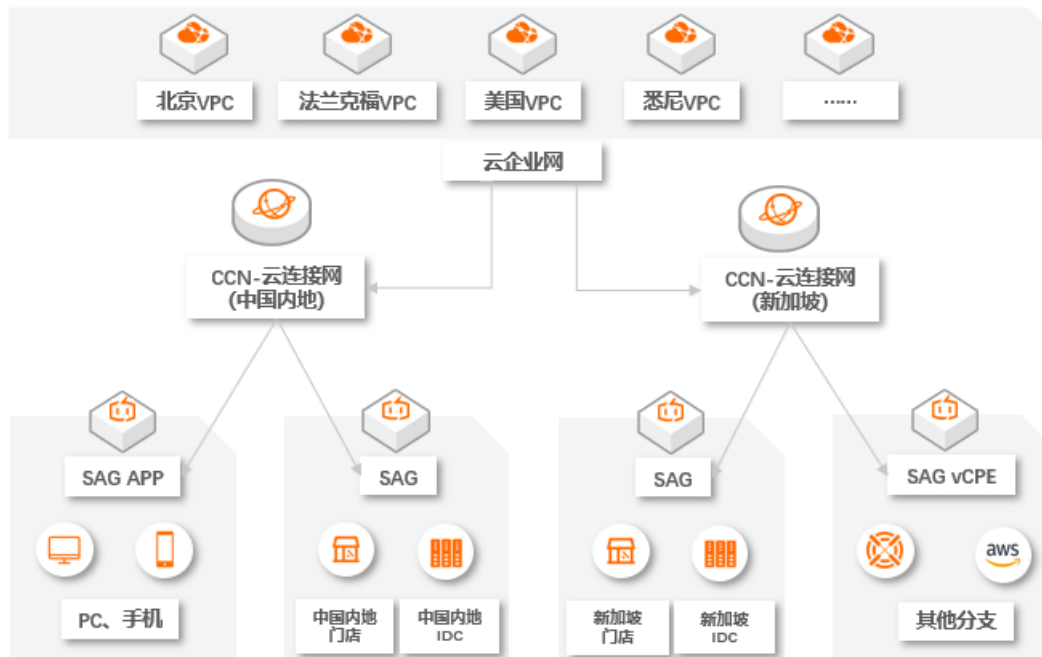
北京VPC

法兰克福VPC

美国VPC

悉尼VPC

……

云企业网

CCN-云连接网
(中国内地)

CCN-云连接网
(新加坡)

SAG APP

SAG

SAG

SAG vCPE

PC、手机

中国内地
门店

中国内地
IDC

新加坡
门店

新加坡
IDC

aws

其他分支